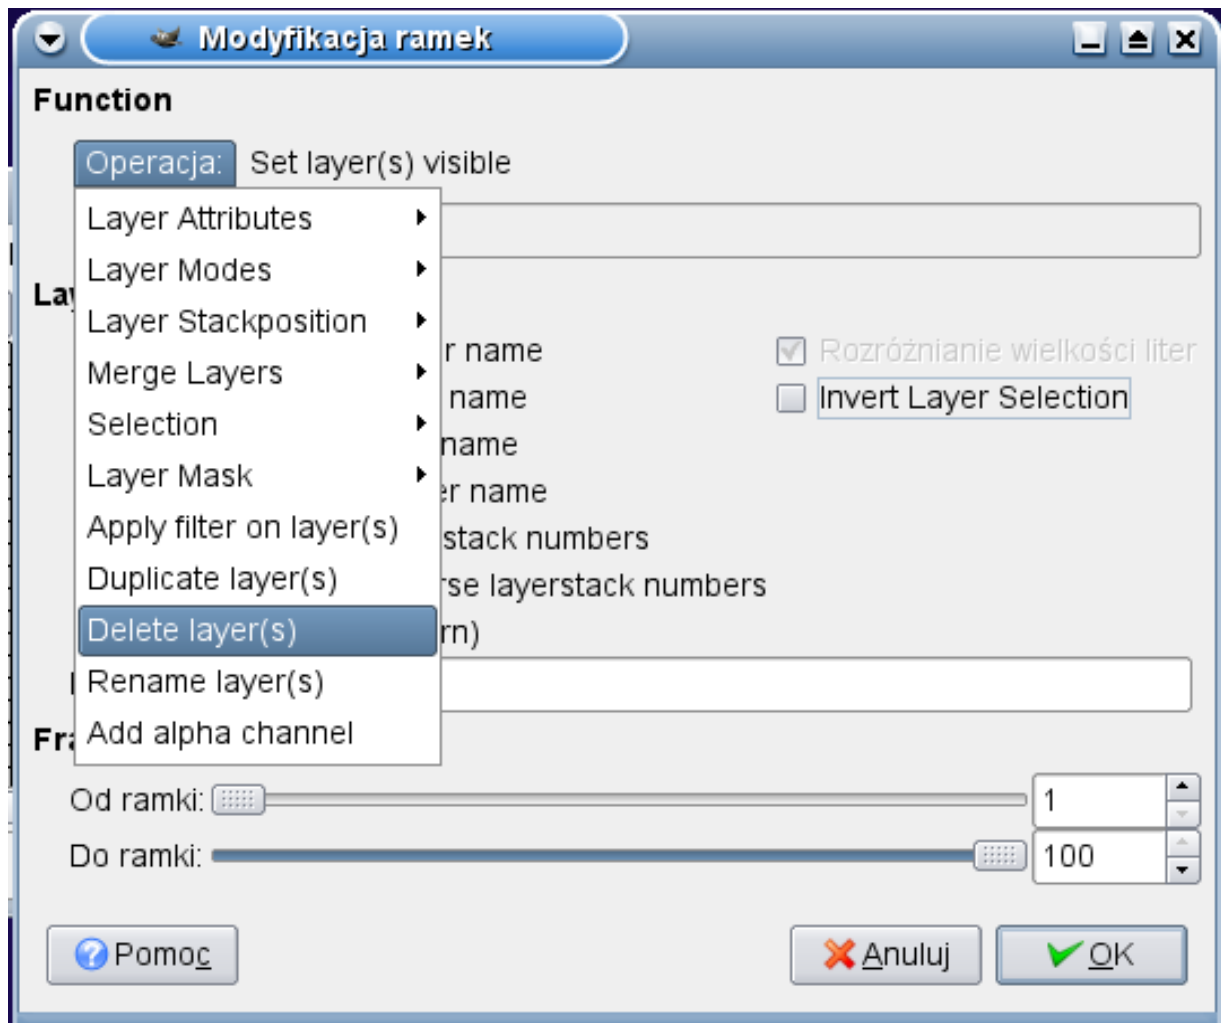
Modyfikacja ramek

Function

Operacja: Set layer(s) visible

Layer Attributes
Layer Modes
Layer Stackposition
Merge Layers
Selection
Layer Mask
Apply filter on layer(s)
Duplicate layer(s)
Delete layer(s)
Rename layer(s)
Add alpha channel

La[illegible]

r name
name
name
er name
stack numbers
rse layerstack numbers
rn)

Rozróżnianie wielkości liter
Invert Layer Selection

Fr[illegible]

Od ramki: 1
Do ramki: 100

Pomoc
Anuluj
OK